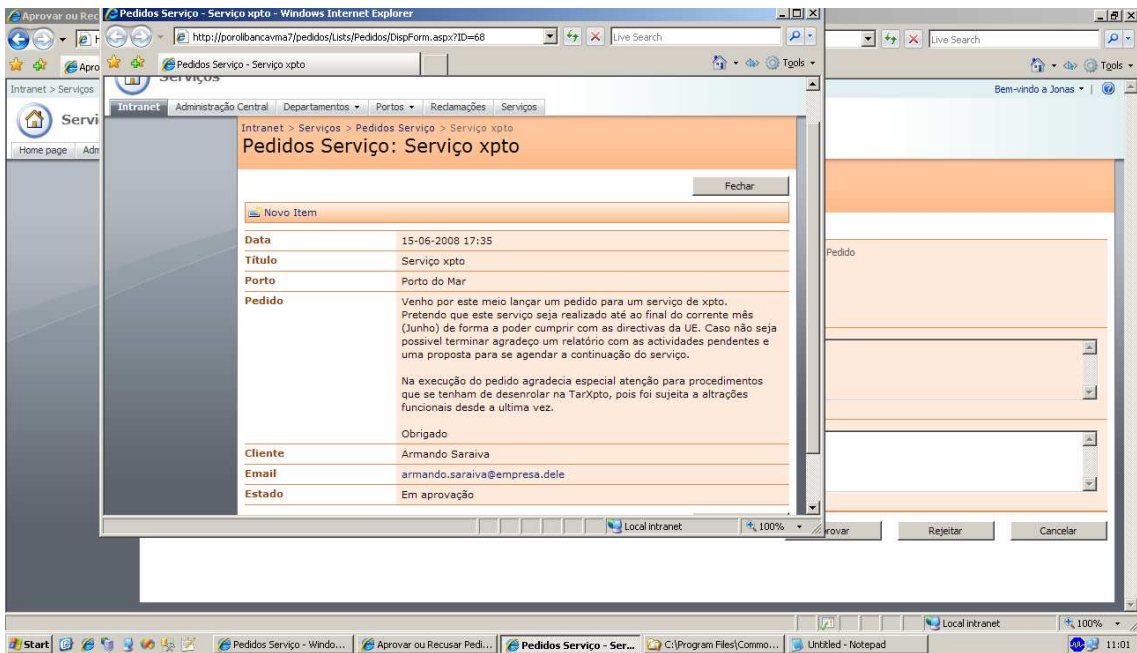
Aprovar ou Rec
Pedidos Serviço - Serviço xpto - Windows Internet Explorer
http://porolibancavma7/pedidos/Lists/Pedidos/DispForm.aspx?ID=68
Live Search
Live Search
Apro
Pedidos Serviço - Serviço xpto
Tools
Tools
Intranet > Serviços
Servi
Home page
Adr
Serviços
Bem-vindo a Jonas
Intranet
Administração Central
Departamentos
Portos
Reclamações
Serviços
Intranet > Serviços > Pedidos Serviço > Serviço xpto
Pedidos Serviço: Serviço xpto
Fechar
Novo Item

| | |
|---|---|
| Data | 15-06-2008 17:35 |
| Título | Serviço xpto |
| Porto | Porto do Mar |
| Pedido | Venho por este meio lançar um pedido para um serviço de xpto. Pretendo que este serviço seja realizado até ao final do corrente mês (Junho) de forma a poder cumprir com as directivas da UE. Caso não seja possivel terminar agradeço um relatório com as actividades pendentes e uma proposta para se agendar a continuação do serviço.<br><br>Na execução do pedido agradecia especial atenção para procedimentos que se tenham de desenrolar na TarXpto, pois foi sujeita a altrações funcionais desde a ultima vez.<br><br>Obrigado |
| Cliente | Armando Saraiva |
| Email | armando.saraiva@empresa.dele |
| Estado | Em aprovação |

Pedido
Local intranet
100%
rovar
Rejeitar
Cancelar
Local intranet
100%
Start
Pedidos Serviço - Windo...
Aprovar ou Recusar Pedi...
Pedidos Serviço - Ser...
C:\Program Files\Commo...
Untitled - Notepad
11:01